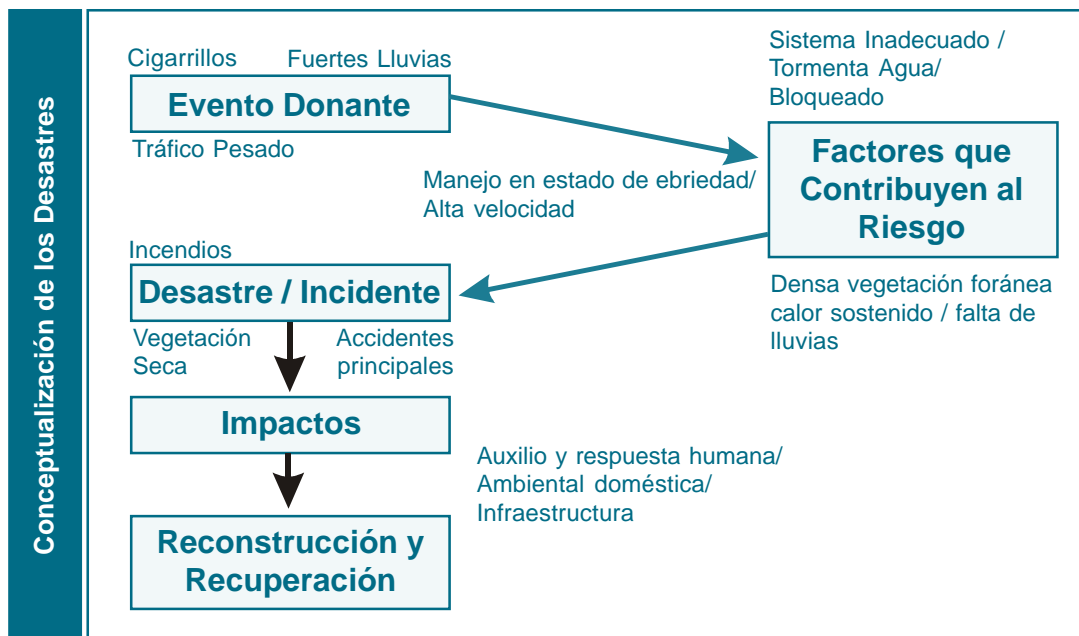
Conceptualización de los Desastres

Cigarrillos

Fuertes Lluvias

Evento Donante

Tráfico Pesado

Sistema Inadecuado / Tormenta Agua/ Bloqueado

Factores que Contribuyen al Riesgo

Manejo en estado de ebriedad/ Alta velocidad

Incendios

Desastre / Incidente

Densa vegetación foránea calor sostenido / falta de lluvias

Vegetación Seca

Accidentes principales

Impactos

Auxilio y respuesta humana/ Ambiental doméstica/ Infraestructura

Reconstrucción y Recuperación